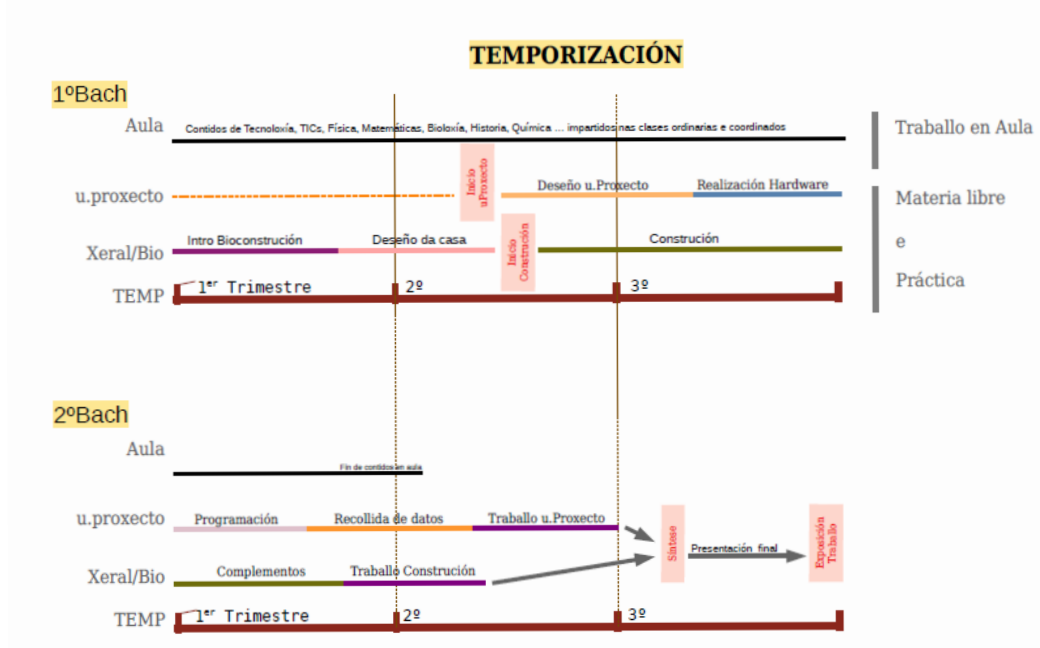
TEMPORIZACIÓN

1ºBach

Aula

Contidos de Tecnoloxía, TICs, Física, Matemáticas, Bioloxía, Historia, Química ... impartidos nas clases ordinarias e coordinados

Traballo en Aula

u.proxecto

Inicio u.Proxecto

Deseño u.Proxecto

Realización Hardware

Materia libre e Práctica

Xeral/Bio

Intro Bioconstrución

Deseño da casa

Inicio Construción

Construción

TEMP

1$^{er}$ Trimestre

2º

3º

2ºBach

Aula

Fin de contidos en aula

u.proxecto

Programación

Recollida de datos

Traballo u.Proxecto

Síntese

Presentación final

Exposición Traballo

Xeral/Bio

Complementos

Traballo Construción

TEMP

1$^{er}$ Trimestre

2º

3º